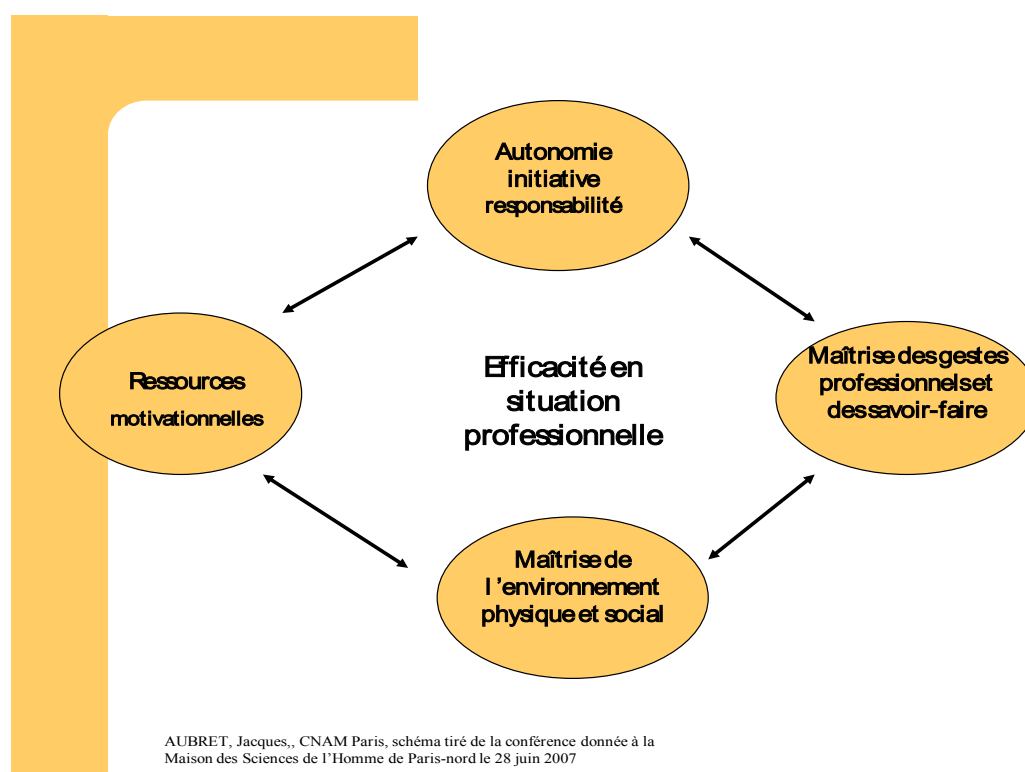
Autonomie
initiative
responsabilité

Ressources
motivationnelles

Efficacité en situation professionnelle

Maîtrise des gestes professionnels et des savoir-faire

Maîtrise de l'environnement physique et social

AUBRET, Jacques,, CNAM Paris, schéma tiré de la conférence donnée à la Maison des Sciences de l'Homme de Paris-nord le 28 juin 2007